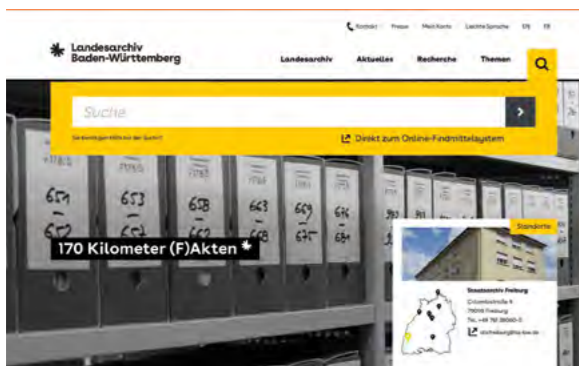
Kontakt Presse Mein Konto Leichte Sprache EN FR

Landesarchiv Baden-Württemberg

Landesarchiv Aktuelles Recherche Themen

Suche

Sie benötigen Hilfe bei der Suche?

Direkt zum Online-Findmittelsystem

651 652 653 657 658 662 663 668 669 675 676 684

170 Kilometer (F)Akten

Standorte

Staatsarchiv Freiburg
Colombistraße 4
79098 Freiburg
Tel. +49 761 38060-0
stafreiburg@la-bw.de